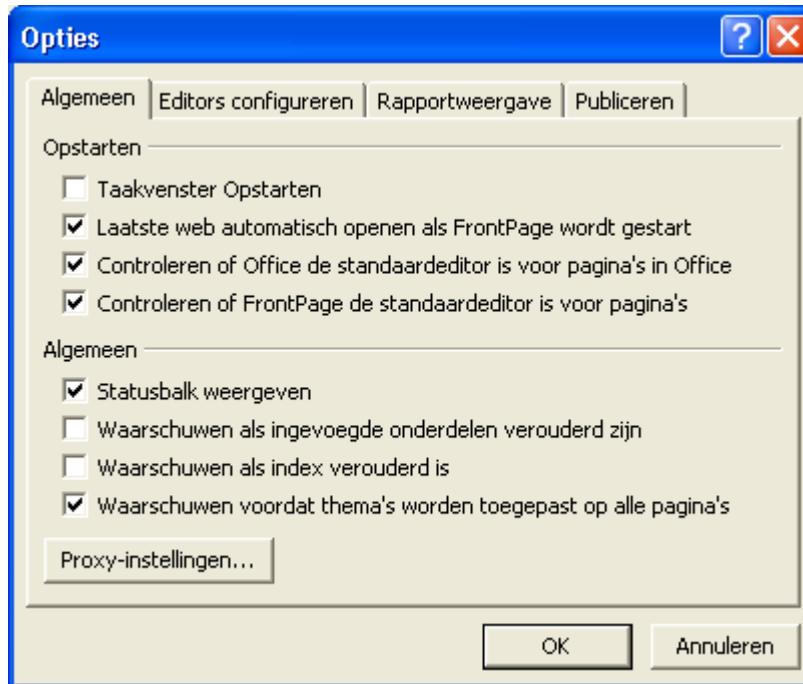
Opties

?

Algemeen | Editors configureren | Rapportweergave | Publiceren

Opstarten

☐ Taakvenster Opstarten
☑ Laatste web automatisch openen als FrontPage wordt gestart
☑ Controleren of Office de standaardeditor is voor pagina's in Office
☑ Controleren of FrontPage de standaardeditor is voor pagina's

Algemeen

☑ Statusbalk weergeven
☐ Waarschuwen als ingevoegde onderdelen verouderd zijn
☐ Waarschuwen als index verouderd is
☑ Waarschuwen voordat thema's worden toegepast op alle pagina's

Proxy-instellingen...

OK
Annuleren